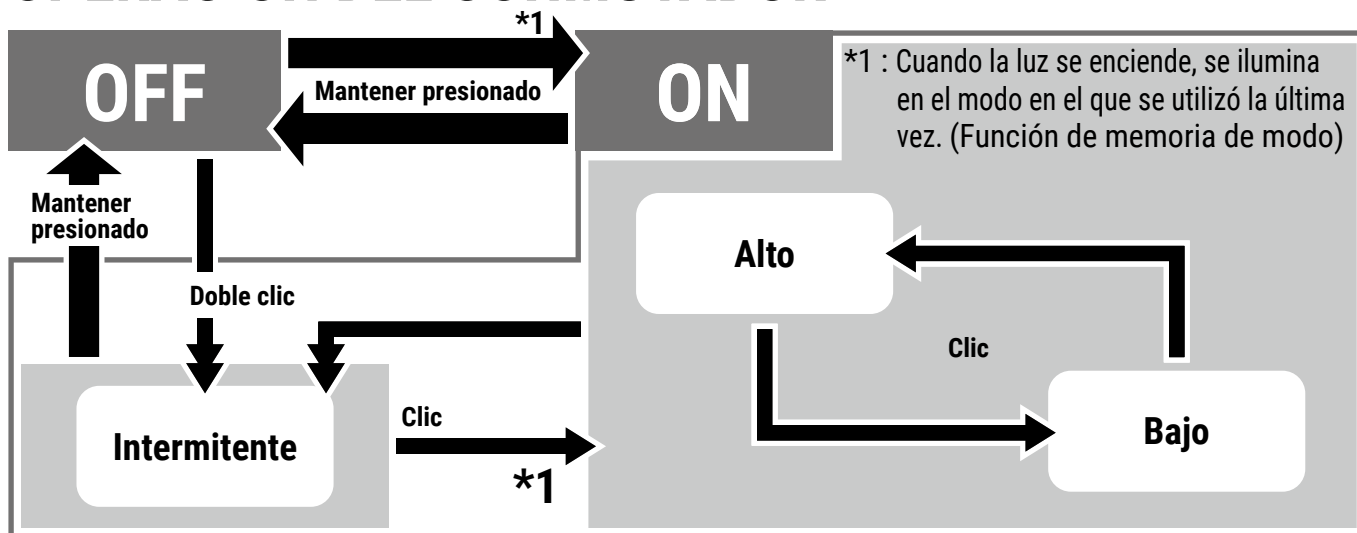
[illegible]

*1

OFF

Mantener presionado

ON

*1 : Cuando la luz se enciende, se ilumina en el modo en el que se utilizó la última vez. (Función de memoria de modo)

Mantener presionado

Alto

Doble clic

Clic

Intermitente

Clic

Bajo

*1